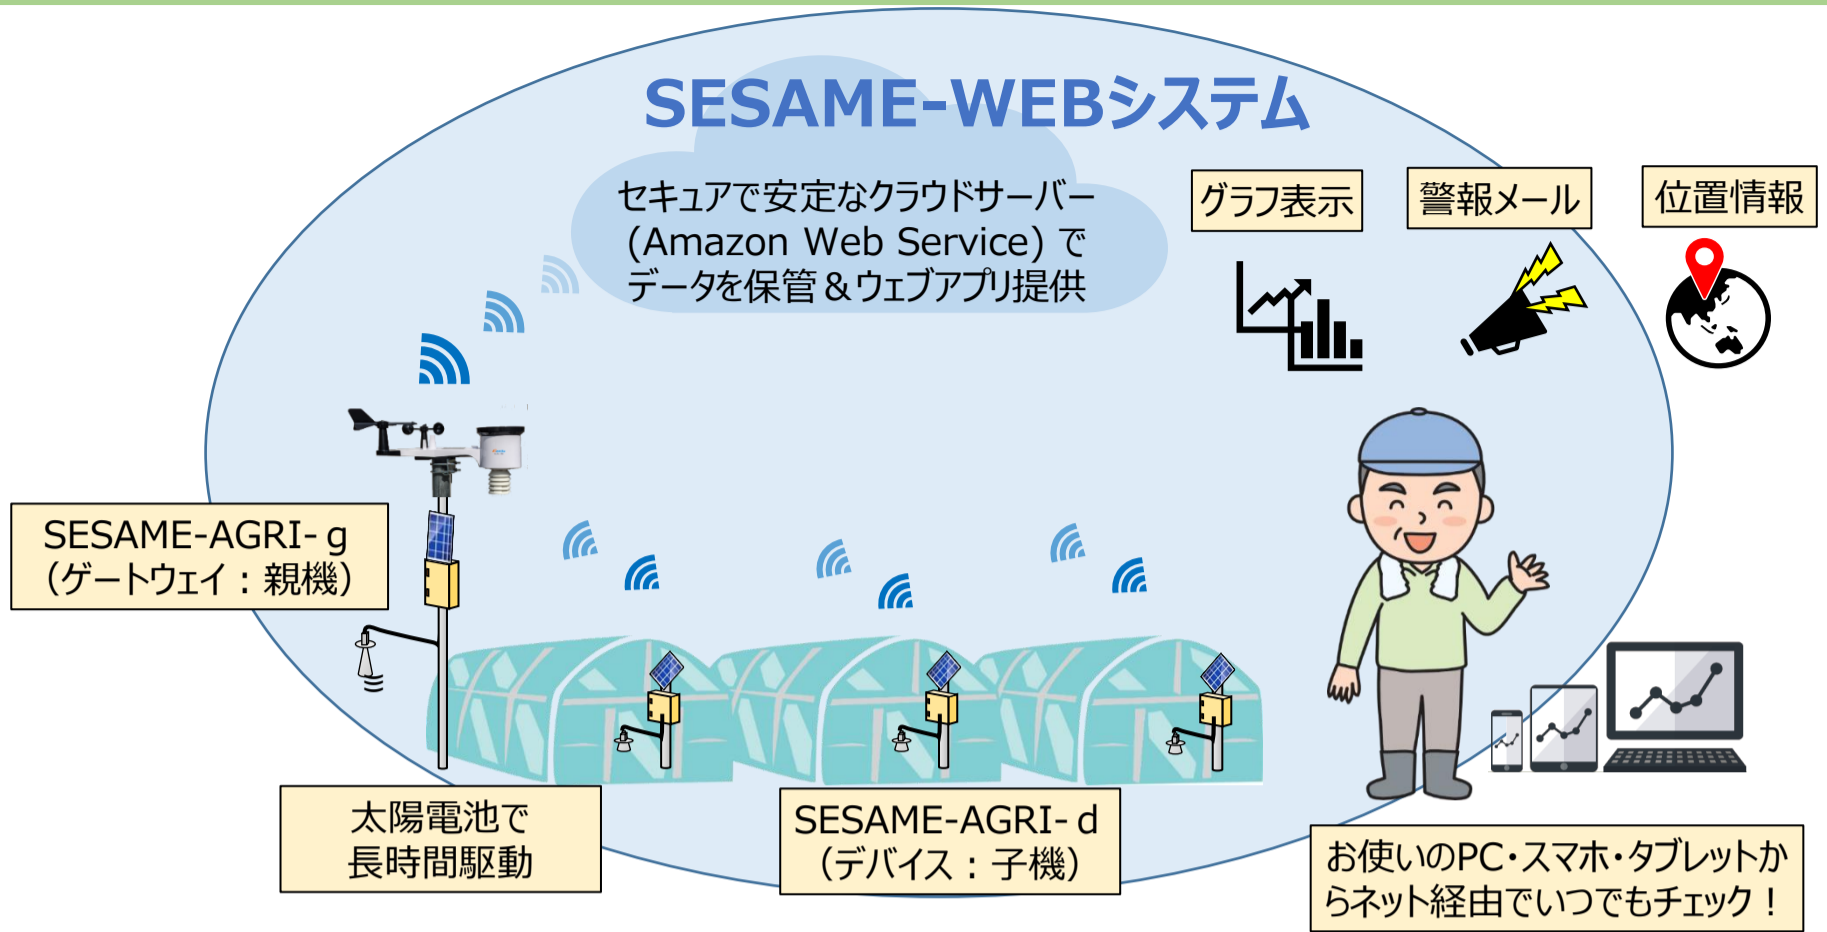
SESAME-WEBシステム

セキュアで安定なクラウドサーバー
(Amazon Web Service) で
データを保管＆ウェブアプリ提供

グラフ表示

警報メール

位置情報

SESAME-AGRI- g
（ゲートウェイ：親機）

太陽電池で
長時間駆動

SESAME-AGRI- d
（デバイス：子機）

お使いのPC・スマホ・タブレットからネット経由でいつでもチェック！